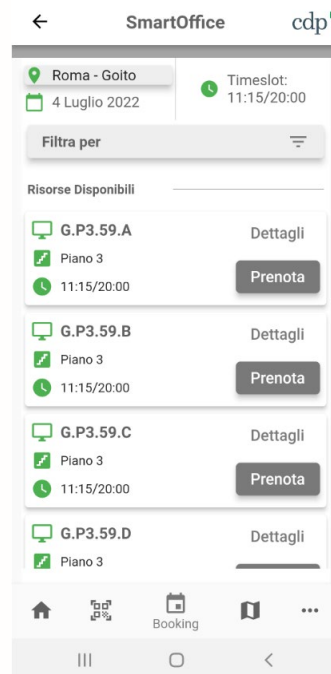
SmartOffice cdp

Roma - Goito
4 Luglio 2022
Timeslot: 11:15/20:00

Filtra per

Risorse Disponibili

G.P3.59.A
Piano 3
11:15/20:00
Dettagli
Prenota

G.P3.59.B
Piano 3
11:15/20:00
Dettagli
Prenota

G.P3.59.C
Piano 3
11:15/20:00
Dettagli
Prenota

G.P3.59.D
Piano 3
Dettagli

Booking